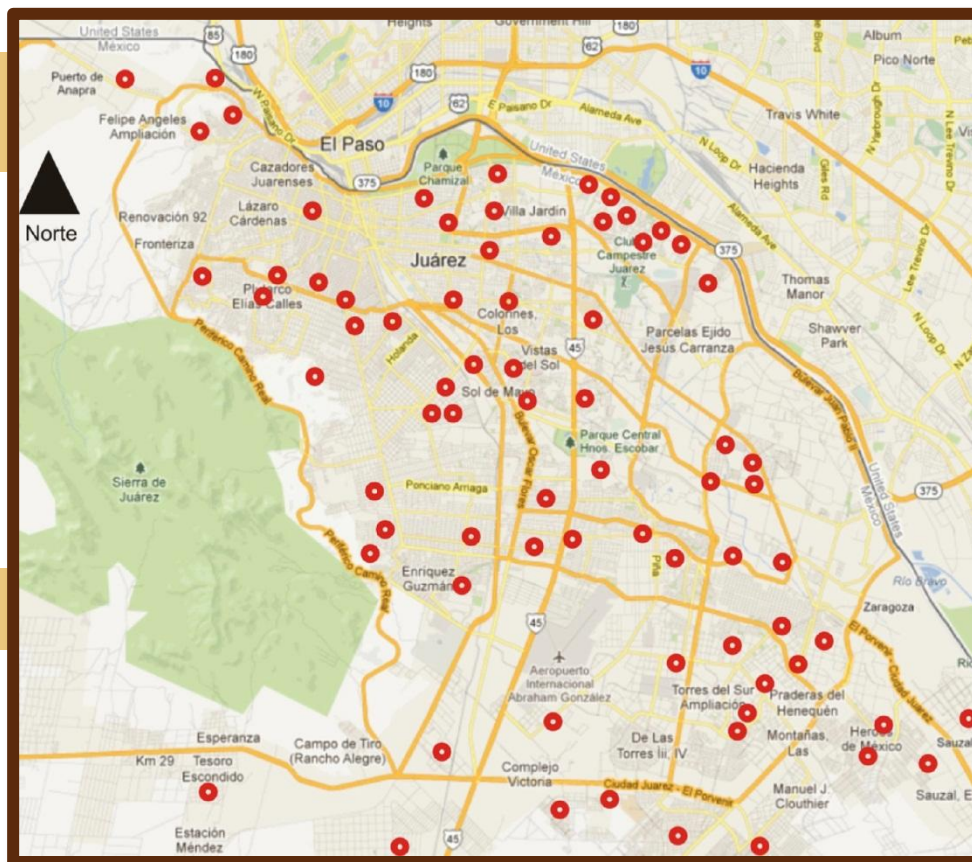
Heights
Government Hill
180
85
180
62
180
10
62
10
United States
México
Puerto de Anapra
Felipe Angeles Ampliación
W Paisano Dr
E Paisano Dr
Alameda Ave
El Paso
Album
Pico Norte
Travis White
Norte
Cazadores Juarenses
Lázaro Cárdenas
Renovación 92
Fronteriza
Parque Chamizal
375
United States
México
Villa Jardín
Juárez
Club Campestre Juárez
N Loop Dr
Hacienda Heights
Alameda Ave
375
Thomas Manor
Shawver Park
Plutarco Elías Calles
Colonines, Los
Vistas del Sol
45
Parcelas Ejido Jesus Carranza
Periférico Camino Real
Holanda
Sol de Mayo
Bulevar Oscar Flores
Parque Central Hnos. Escobar
Bulevar Juan Pablo II
Sierra de Juárez
Ponciano Arriaga
United States
México
375
Periférico Camino Real
Enrique Guzmán
Pino
Río Bravo
Zaragoza
45
Aeropuerto Internacional Abraham González
Torres del Sur Ampliación
Praderas del Henequén
El Porvenir - Ciudad Juárez
Esperanza
Km 29
Tesoro Escondido
Campo de Tiro (Rancho Alegre)
De Las Torres iii, iV
Montañas, Las
Héroes de México
Sauzal
Complejo Victoria
Ciudad Juarez - El Porvenir
Manuel J. Clouthier
Sauzal, El
Estación Méndez
45